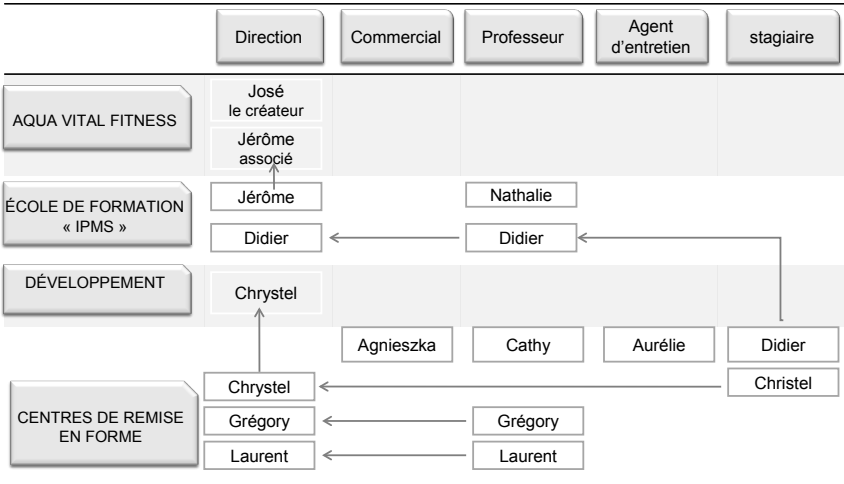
| | Direction | Commercial | Professeur | Agent d'entretien | stagiaire |
|---|---|---|---|---|---|
| AQUA VITAL FITNESS | José le créateur<br>Jérôme associé | | | | |
| ÉCOLE DE FORMATION « IPMS » | Jérôme<br>Didier | | Nathalie<br>Didier | | |
| DÉVELOPPEMENT | Chrystel | | | | |
| | | Agnieszka | Cathy | Aurélie | Didier |
| CENTRES DE REMISE EN FORME | Chrystel<br>Grégory<br>Laurent | | Grégory<br>Laurent | | Christel |